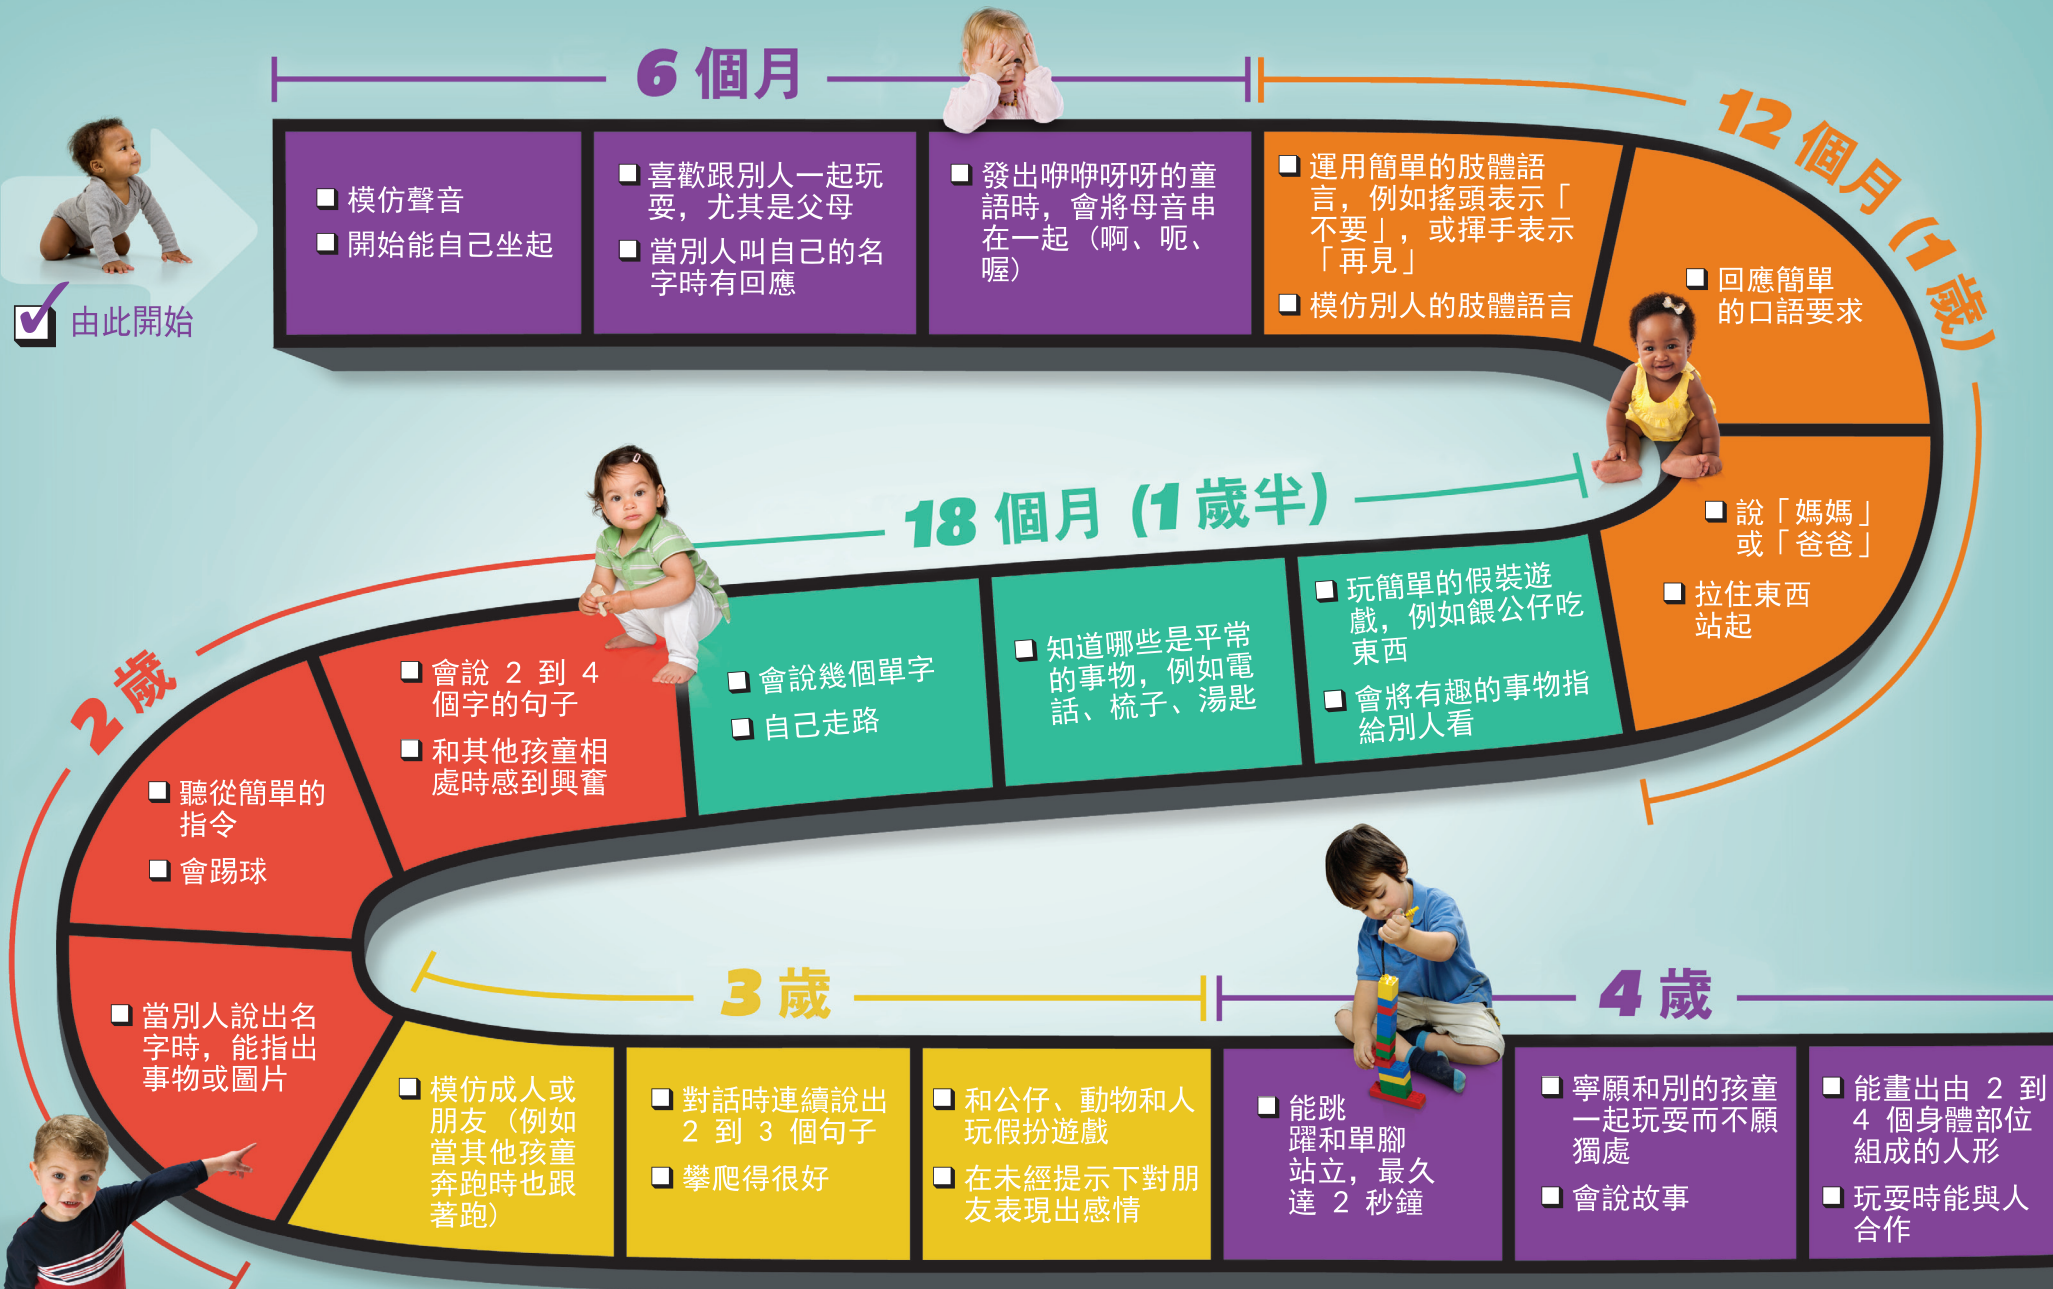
6 個月

由此開始

❑ 模仿聲音
❑ 開始能自己坐起

❑ 喜歡跟別人一起玩耍，尤其是父母
❑ 當別人叫自己的名字時有回應

❑ 發出咿咿呀呀的童語時，會將母音串在一起（啊、呃、喔）

12 個月（1 歲）

❑ 運用簡單的肢體語言，例如搖頭表示「不要」，或揮手表示「再見」
❑ 模仿別人的肢體語言

❑ 回應簡單的口語要求

❑ 說「媽媽」或「爸爸」

❑ 拉住東西站起

18 個月（1 歲半）

❑ 玩簡單的假裝遊戲，例如餵公仔吃東西
❑ 會將有趣的事物指給別人看

❑ 知道哪些是平常的事物，例如電話、梳子、湯匙

❑ 會說幾個單字
❑ 自己走路

2 歲

❑ 會說 2 到 4 個字的句子
❑ 和其他孩童相處時感到興奮

❑ 聽從簡單的指令
❑ 會踢球

❑ 當別人說出名字時，能指出事物或圖片

3 歲

❑ 模仿成人或朋友（例如當其他孩童奔跑時也跟著跑）

❑ 對話時連續說出 2 到 3 個句子
❑ 攀爬得很好

❑ 和公仔、動物和人玩假扮遊戲
❑ 在未經提示下對朋友表現出感情

4 歲

❑ 能跳躍和單腳站立，最久達 2 秒鐘

❑ 寧願和別的孩童一起玩耍而不願獨處
❑ 會說故事

❑ 能畫出由 2 到 4 個身體部位組成的人形
❑ 玩耍時能與人合作